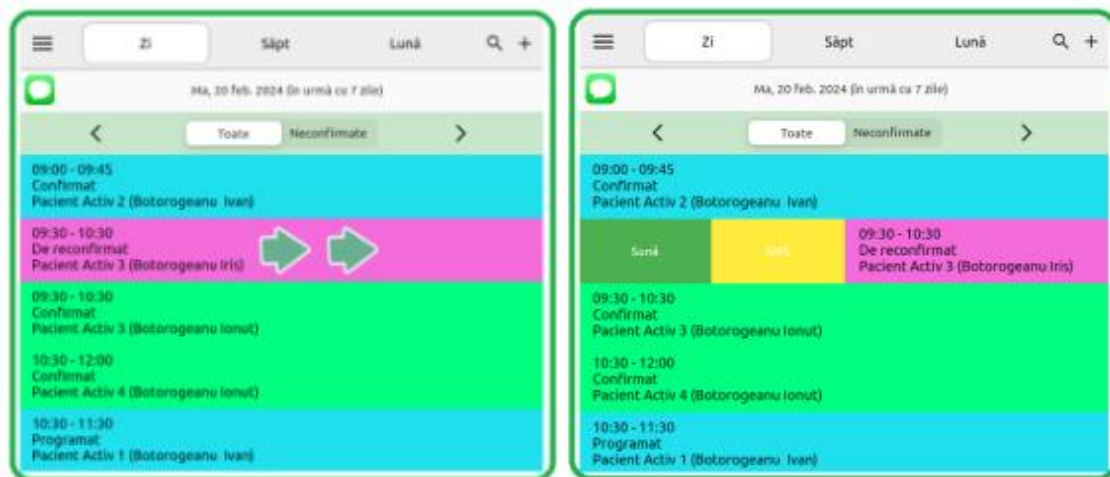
Zi Săpt Lună

Ma, 20 feb. 2024 (în urmă cu 7 zile)

Toate Neconfirmate

09:00 - 09:45
Confirmat
Pacient Activ 2 (Botorogeanu Ivan)

09:30 - 10:30
De reconfirmat
Pacient Activ 3 (Botorogeanu Iris)

09:30 - 10:30
Confirmat
Pacient Activ 3 (Botorogeanu Ionut)

10:30 - 12:00
Confirmat
Pacient Activ 4 (Botorogeanu Ionut)

10:30 - 11:30
Programat
Pacient Activ 1 (Botorogeanu Ivan)

Zi Săpt Lună

Ma, 20 feb. 2024 (în urmă cu 7 zile)

Toate Neconfirmate

09:00 - 09:45
Confirmat
Pacient Activ 2 (Botorogeanu Ivan)

Sună SMS

09:30 - 10:30
De reconfirmat
Pacient Activ 3 (Botorogeanu Iris)

09:30 - 10:30
Confirmat
Pacient Activ 3 (Botorogeanu Ionut)

10:30 - 12:00
Confirmat
Pacient Activ 4 (Botorogeanu Ionut)

10:30 - 11:30
Programat
Pacient Activ 1 (Botorogeanu Ivan)